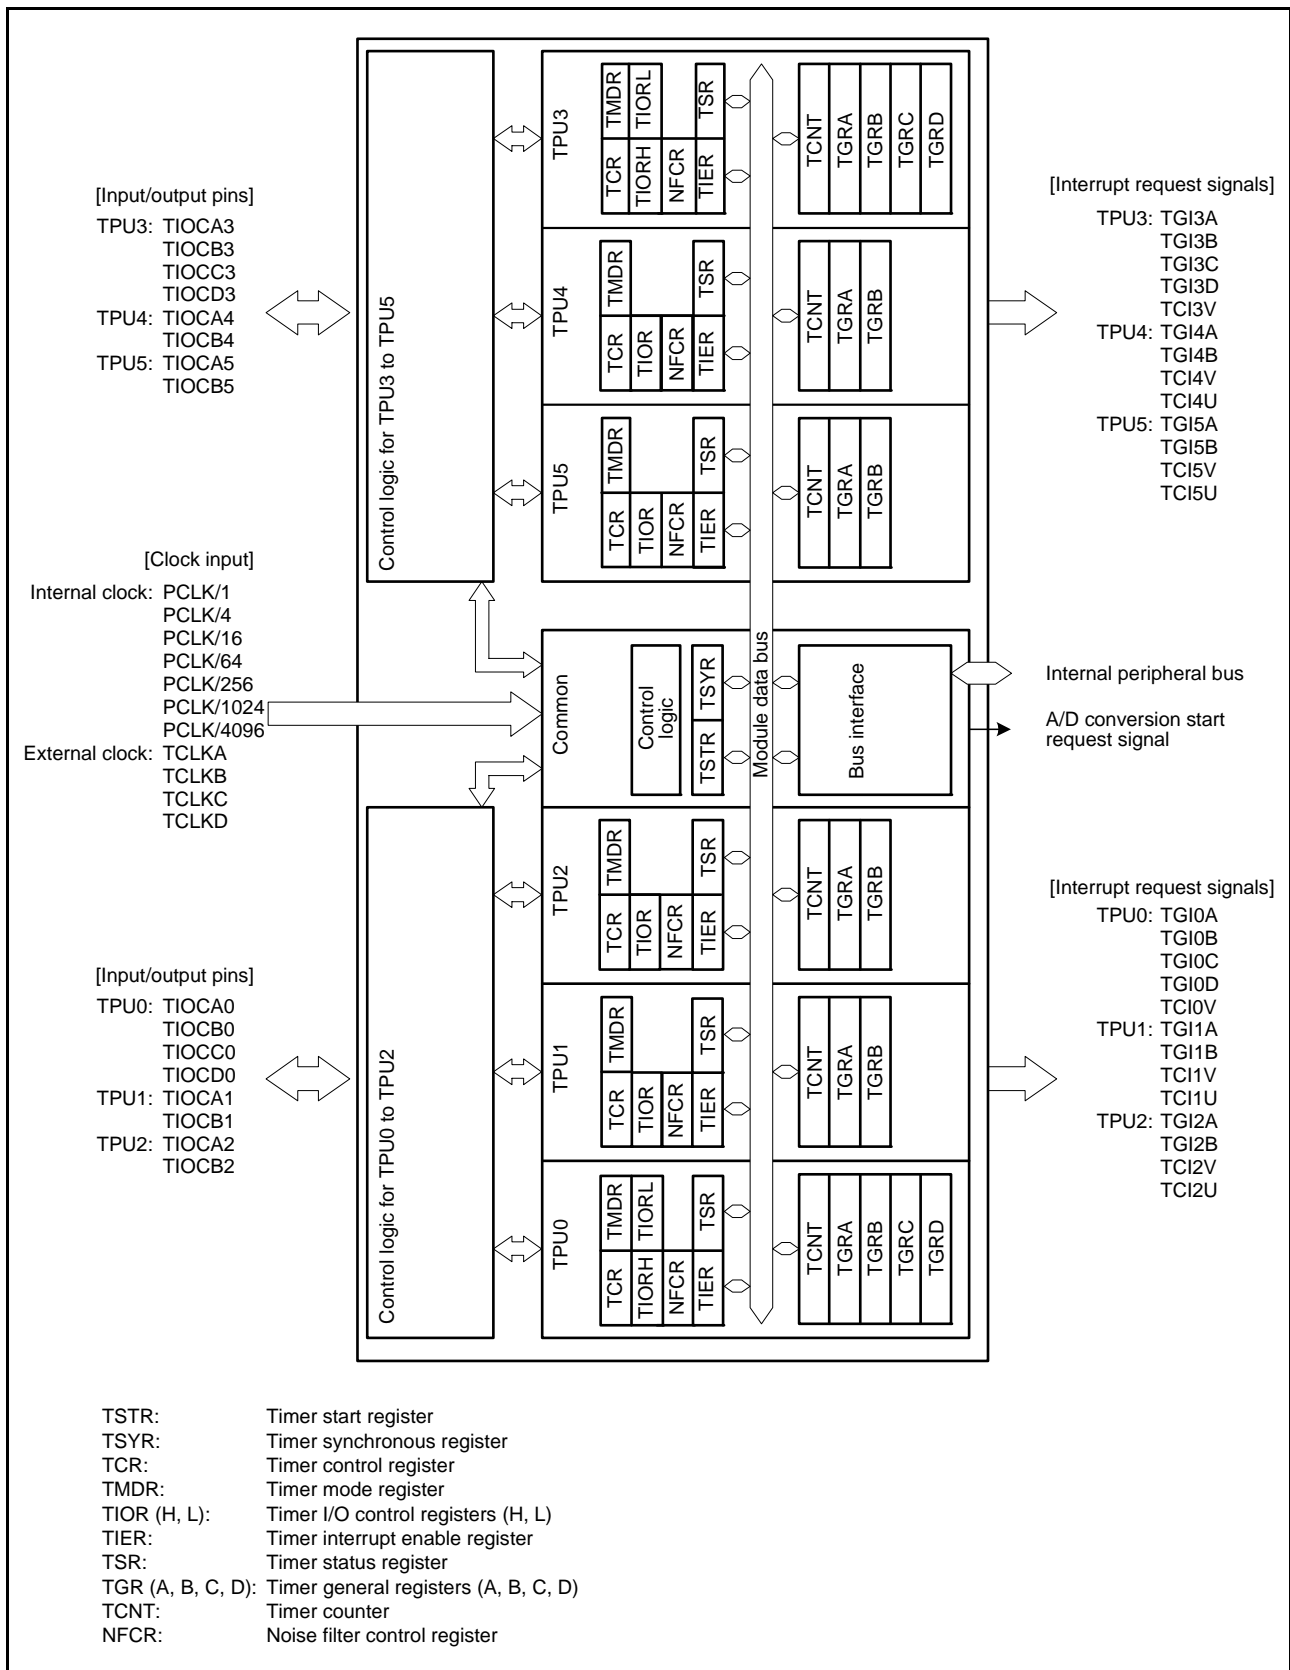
[Input/output pins]
TPU3: TIOCA3
TIOCB3
TIOCC3
TIOCD3
TPU4: TIOCA4
TIOCB4
TPU5: TIOCA5
TIOCB5

Control logic for TPU3 to TPU5

TPU3
TMDR TIORL TSR
TCR TIORH NFCR TIER
TCNT TGRA TGRB TGRC TGRD

TPU4
TMDR TSR
TCR TIOR NFCR TIER
TCNT TGRA TGRB

TPU5
TMDR TSR
TCR TIOR NFCR TIER
TCNT TGRA TGRB

[Interrupt request signals]
TPU3: TGI3A
TGI3B
TGI3C
TGI3D
TCI3V
TPU4: TGI4A
TGI4B
TCI4V
TCI4U
TPU5: TGI5A
TGI5B
TCI5V
TCI5U

[Clock input]
Internal clock: PCLK/1
PCLK/4
PCLK/16
PCLK/64
PCLK/256
PCLK/1024
PCLK/4096
External clock: TCLKA
TCLKB
TCLKC
TCLKD

Common
Control logic
TSYR
TSTR
Module data bus
Bus interface

Internal peripheral bus
A/D conversion start request signal

Control logic for TPU0 to TPU2

TPU2
TMDR TSR
TCR TIOR NFCR TIER
TCNT TGRA TGRB

TPU1
TMDR TSR
TCR TIOR NFCR TIER
TCNT TGRA TGRB

TPU0
TMDR TIORL TSR
TCR TIORH NFCR TIER
TCNT TGRA TGRB TGRC TGRD

[Input/output pins]
TPU0: TIOCA0
TIOCB0
TIOCC0
TIOCD0
TPU1: TIOCA1
TIOCB1
TPU2: TIOCA2
TIOCB2

[Interrupt request signals]
TPU0: TGI0A
TGI0B
TGI0C
TGI0D
TCI0V
TPU1: TGI1A
TGI1B
TCI1V
TCI1U
TPU2: TGI2A
TGI2B
TCI2V
TCI2U

TSTR: Timer start register
TSYR: Timer synchronous register
TCR: Timer control register
TMDR: Timer mode register
TIOR (H, L): Timer I/O control registers (H, L)
TIER: Timer interrupt enable register
TSR: Timer status register
TGR (A, B, C, D): Timer general registers (A, B, C, D)
TCNT: Timer counter
NFCR: Noise filter control register